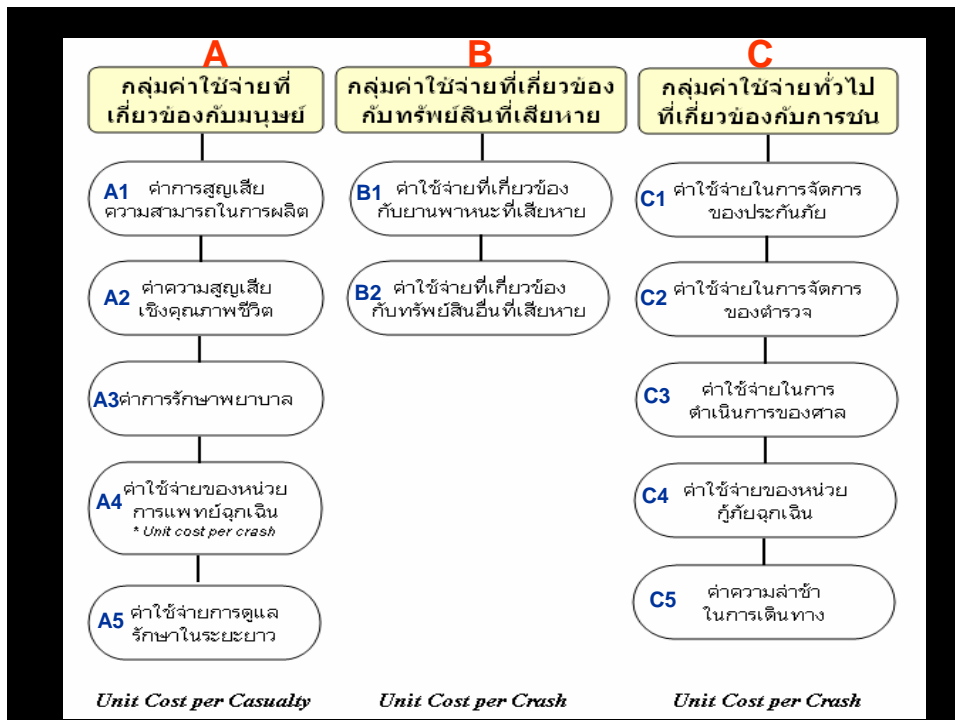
A

กลุ่มค่าใช้จ่ายที่เกี่ยวข้องกับมนุษย์

A1 ค่าการสูญเสียความสามารถในการผลิต

A2 ค่าความสูญเสียเชิงคุณภาพชีวิต

A3 ค่าการรักษาพยาบาล

A4 ค่าใช้จ่ายของหน่วยการแพทย์ฉุกเฉิน
* Unit cost per crash

A5 ค่าใช้จ่ายการดูแลรักษาในระยะยาว

Unit Cost per Casualty

B

กลุ่มค่าใช้จ่ายที่เกี่ยวข้องกับทรัพย์สินที่เสียหาย

B1 ค่าใช้จ่ายที่เกี่ยวข้องกับยานพาหนะที่เสียหาย

B2 ค่าใช้จ่ายที่เกี่ยวข้องกับทรัพย์สินอื่นที่เสียหาย

Unit Cost per Crash

C

กลุ่มค่าใช้จ่ายทั่วไปที่เกี่ยวข้องกับการชน

C1 ค่าใช้จ่ายในการจัดการของประกันภัย

C2 ค่าใช้จ่ายในการจัดการของตำรวจ

C3 ค่าใช้จ่ายในการดำเนินการของศาล

C4 ค่าใช้จ่ายของหน่วยกู้ภัยฉุกเฉิน

C5 ค่าความล่าช้าในการเดินทาง

Unit Cost per Crash